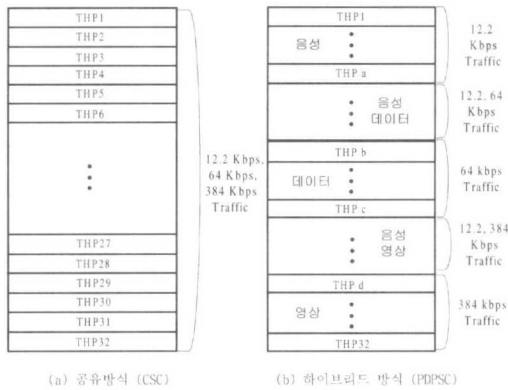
THP1
THP2
THP3
THP4
THP5
THP6
⋮
THP27
THP28
THP29
THP30
THP31
THP32

12.2 Kbps, 64 Kbps, 384 Kbps Traffic

(a) 공유방식 (CSC)

THP1
음성 ⋮
THP a
⋮ 음성 데이터
THP b
데이터 ⋮
THP c
⋮ 음성 영상
THP d
영상 ⋮
THP32

12.2 Kbps Traffic
12.2, 64 Kbps Traffic
64 kbps Traffic
12.2, 384 Kbps Traffic
384 kbps Traffic

(b) 하이브리드 방식 (PDPSC)